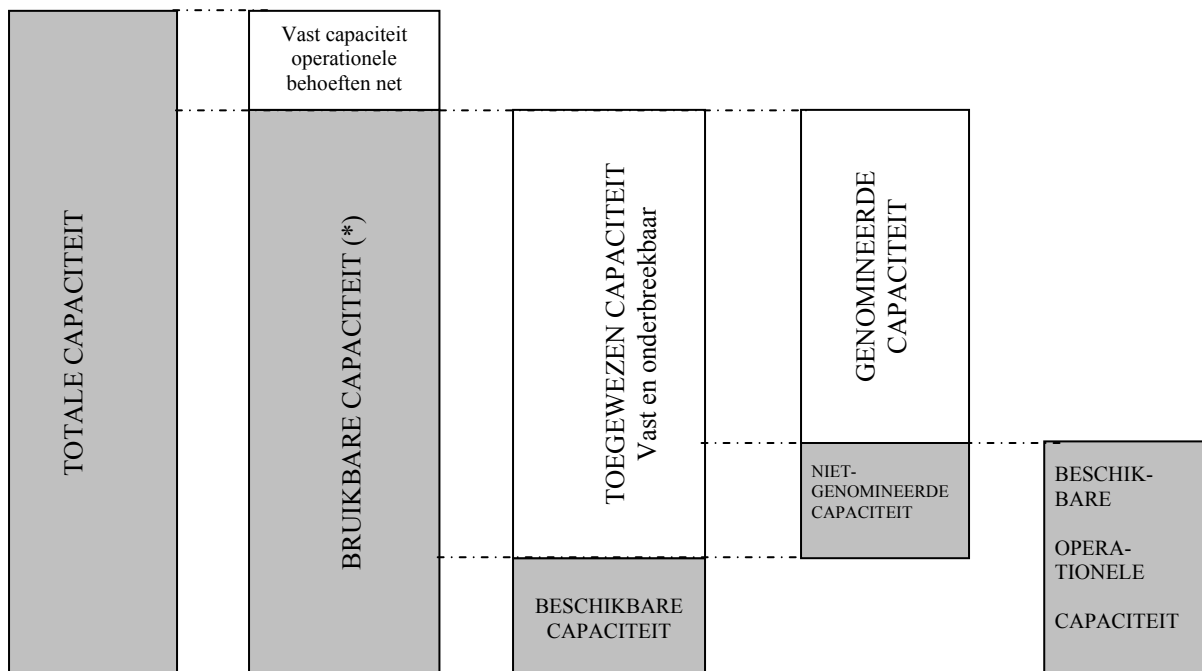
TOTALE CAPACITEIT

Vast capaciteit operationele behoeften net

BRUIKBARE CAPACITEIT (*)

TOEGEWEZEN CAPACITEIT
Vast en onderbreekbaar

BESCHIKBARE CAPACITEIT

GENOMINEERDE CAPACITEIT

NIET-GENOMINEERDE CAPACITEIT

BESCHIKBARE

OPERATIONELE

CAPACITEIT